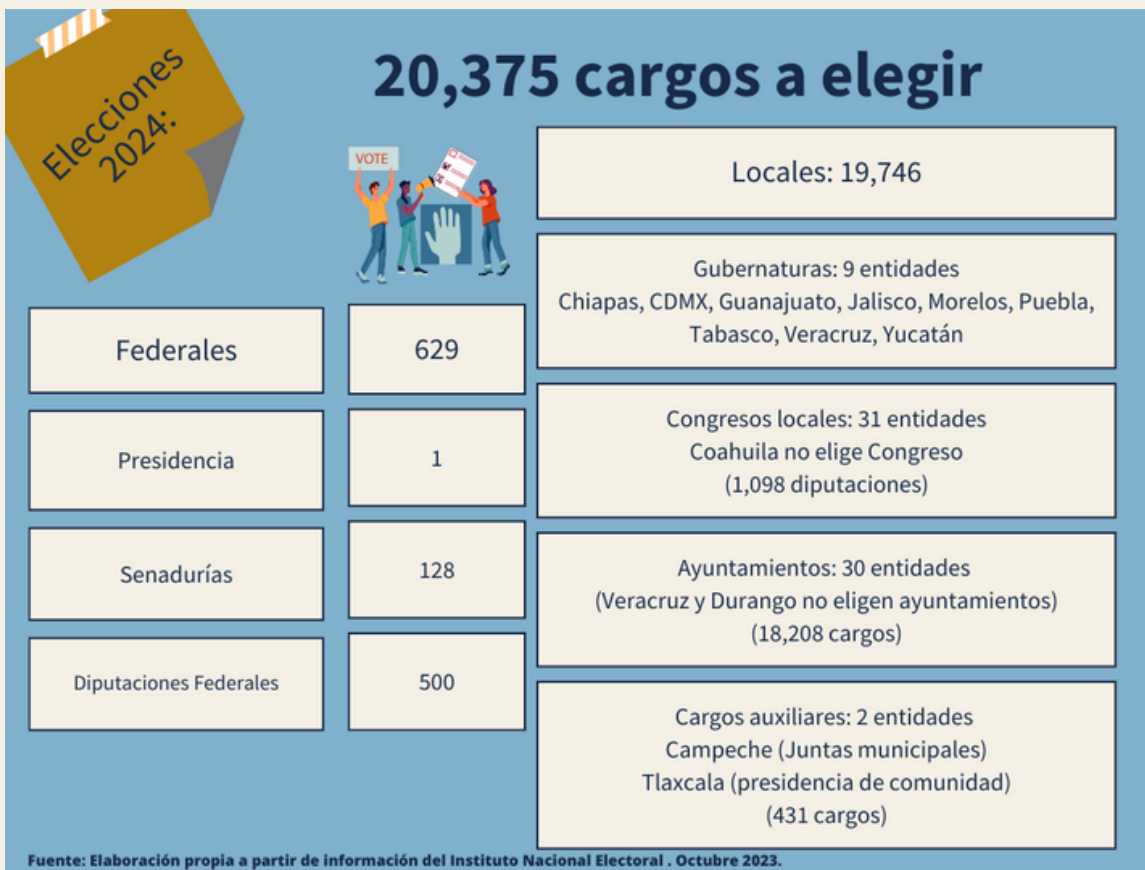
Elecciones 2024:

20,375 cargos a elegir

VOTE

Locales: 19,746

Gubernaturas: 9 entidades
Chiapas, CDMX, Guanajuato, Jalisco, Morelos, Puebla, Tabasco, Veracruz, Yucatán

| Federales | 629 |
|---|---|
| Presidencia | 1 |
| Senadurías | 128 |
| Diputaciones Federales | 500 |

Congresos locales: 31 entidades
Coahuila no elige Congreso
(1,098 diputaciones)

Ayuntamientos: 30 entidades
(Veracruz y Durango no eligen ayuntamientos)
(18,208 cargos)

Cargos auxiliares: 2 entidades
Campeche (Juntas municipales)
Tlaxcala (presidencia de comunidad)
(431 cargos)

Fuente: Elaboración propia a partir de información del Instituto Nacional Electoral . Octubre 2023.